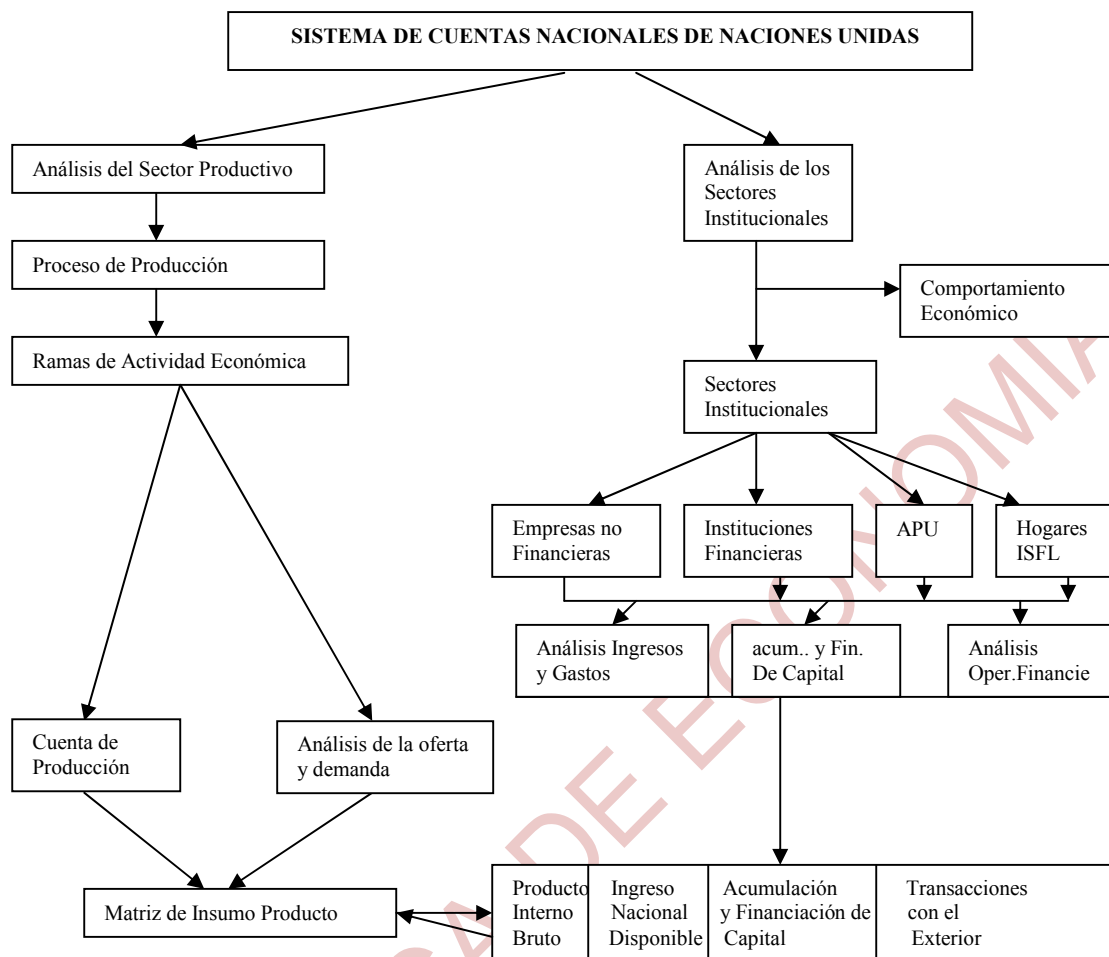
SISTEMA DE CUENTAS NACIONALES DE NACIONES UNIDAS

Análisis del Sector Productivo

Proceso de Producción

Ramas de Actividad Económica

Análisis de los Sectores Institucionales

Comportamiento Económico

Sectores Institucionales

Empresas no Financieras

Instituciones Financieras

APU

Hogares ISFL

Análisis Ingresos y Gastos

acum.. y Fin. De Capital

Análisis Oper.Financie

Cuenta de Producción

Análisis de la oferta y demanda

Matriz de Insumo Producto

Producto Interno Bruto

Ingreso Nacional Disponible

Acumulación y Financiación de Capital

Transacciones con el Exterior

CADE ECONOMIA